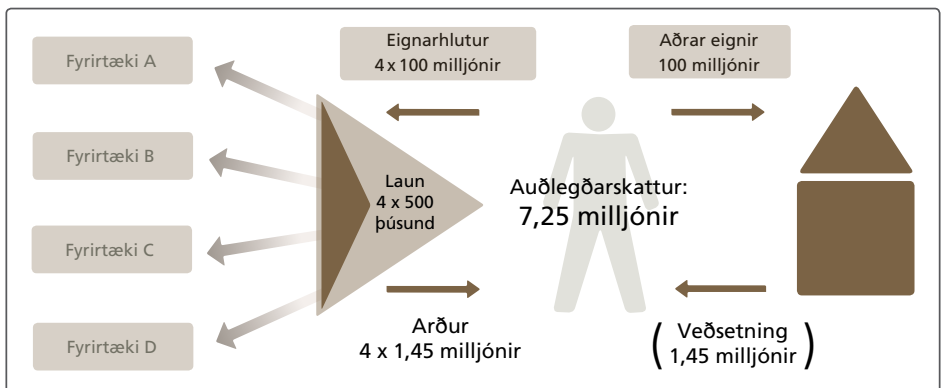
Fyrirtæki A

Fyrirtæki B

Fyrirtæki C

Fyrirtæki D

Eignarhlutur
4 x 100 milljónir

Aðrar eignir
100 milljónir

Laun
4 x 500
þúsund

Auðlegðarskattur:
7,25 milljónir

Arður
4 x 1,45 milljónir

(Veðsetning
1,45 milljónir)